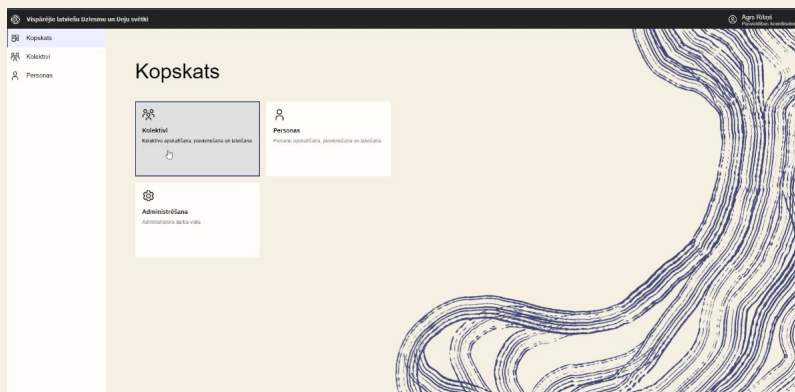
Vispārējie latviešu Dziesmu un Deju svētki

Agris Rītiņš
Pašvaldības koordinators

Kopskats
Kolektīvi
Personas

Kopskats

Kolektīvi
Kolektīvu apskatīšana, pievienošana un labošana

Personas
Personu apskatīšana, pievienošana un labošana

Administrēšana
Administratora darba vieta